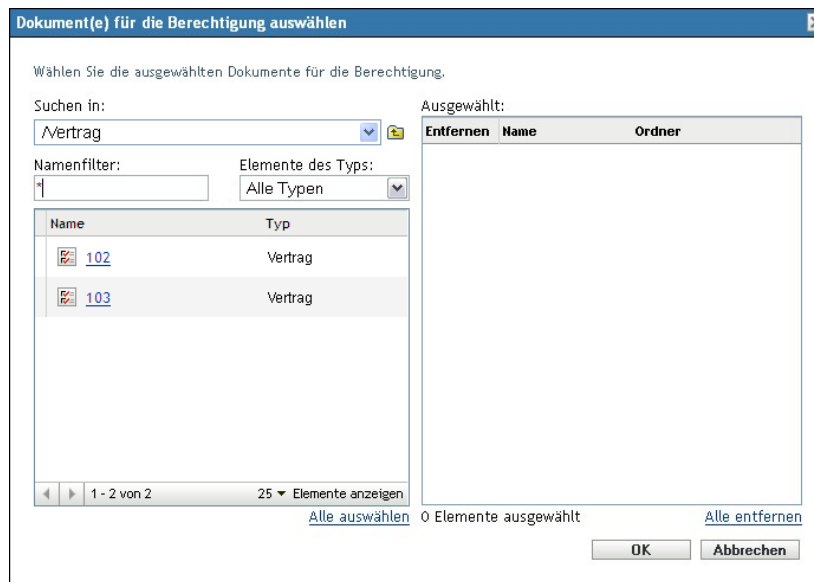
Dokument(e) für die Berechtigung auswählen

Wählen Sie die ausgewählten Dokumente für die Berechtigung.

Suchen in:
/Vertrag

Namenfilter:
*

Elemente des Typs:
Alle Typen

| Name | Typ |
|---|---|
| 102 | Vertrag |
| 103 | Vertrag |

1 - 2 von 2
25 ▼ Elemente anzeigen

Alle auswählen

Ausgewählt:

| Entfernen | Name | Ordner |
|---|---|---|

0 Elemente ausgewählt

Alle entfernen

OK
Abbrechen